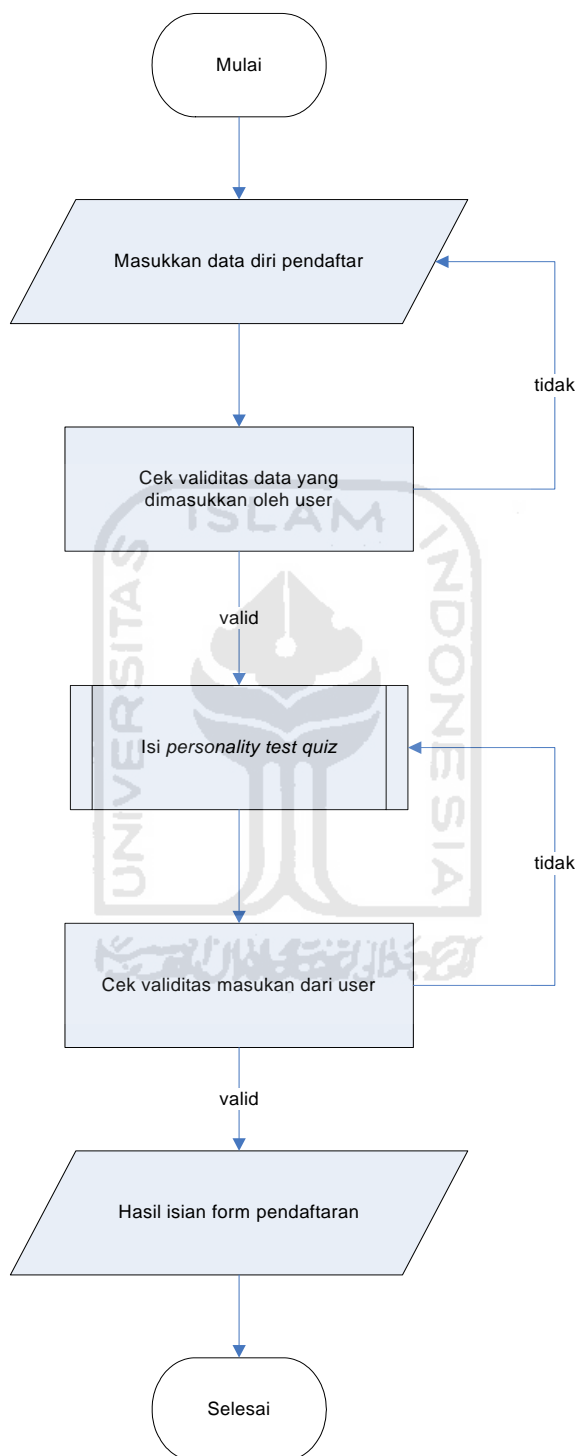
Mulai

Masukkan data diri pendaftar

tidak

Cek validitas data yang dimasukkan oleh user

ISLAM

UNIVERSITAS

INDONESIA

valid

Isi *personality test quiz*

tidak

Cek validitas masukan dari user

valid

Hasil isian form pendaftaran

Selesai